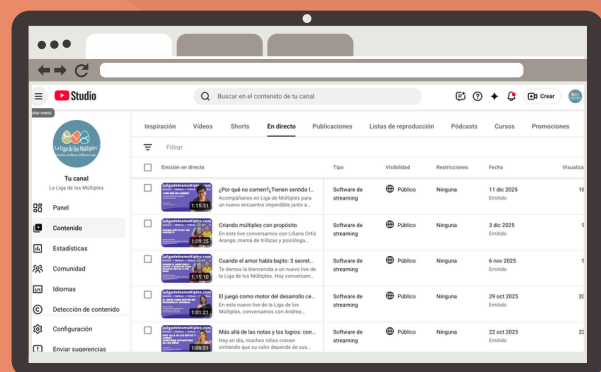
Studio

Buscar en el contenido de tu canal

Crear

La Liga de los Múltiples

Tu canal
La Liga de los Múltiples

Panel
Contenido
Estadísticas
Comunidad
Idiomas
Detección de contenido
Configuración
Enviar sugerencias

Inspiración | Vídeos | Shorts | En directo | Publicaciones | Listas de reproducción | Pódcasts | Cursos | Promociones

Filtrar

| Emisión en directo | Tipo | Visibilidad | Restricciones | Fecha | Visualiza |
|---|---|---|---|---|---|
| 1:15:31 ¿Por qué no comen?¿Tienen sentido l... Acompañantes en Liga de Múltiples para un nuevo encuentro imperdible junto a... | Software de streaming | Público | Ninguna | 11 dic 2025 Emitido | 1 |
| 1:09:25 Criando múltiples con propósito En este live conversamos con Liliana Ortiz Arango, mamá de trillizas y psicóloga... | Software de streaming | Público | Ninguna | 3 dic 2025 Emitido | 2 |
| 1:11:10 Cuando el amor habla bajito: 3 secret... Te damos la bienvenida a un nuevo live de la Liga de los Múltiples. Hoy conversam... | Software de streaming | Público | Ninguna | 6 nov 2025 Emitido | 1 |
| 1:01:21 El juego como motor del desarrollo ce... En este nuevo live de la Liga de los Múltiples, conversamos con Andrea... | Software de streaming | Público | Ninguna | 29 oct 2025 Emitido | 2 |
| 1:09:51 Más allá de las notas y los logros: con... Hoy en día, muchos niños crecen sintiendo que su valor depende de sus... | Software de streaming | Público | Ninguna | 22 oct 2025 Emitido | 2 |